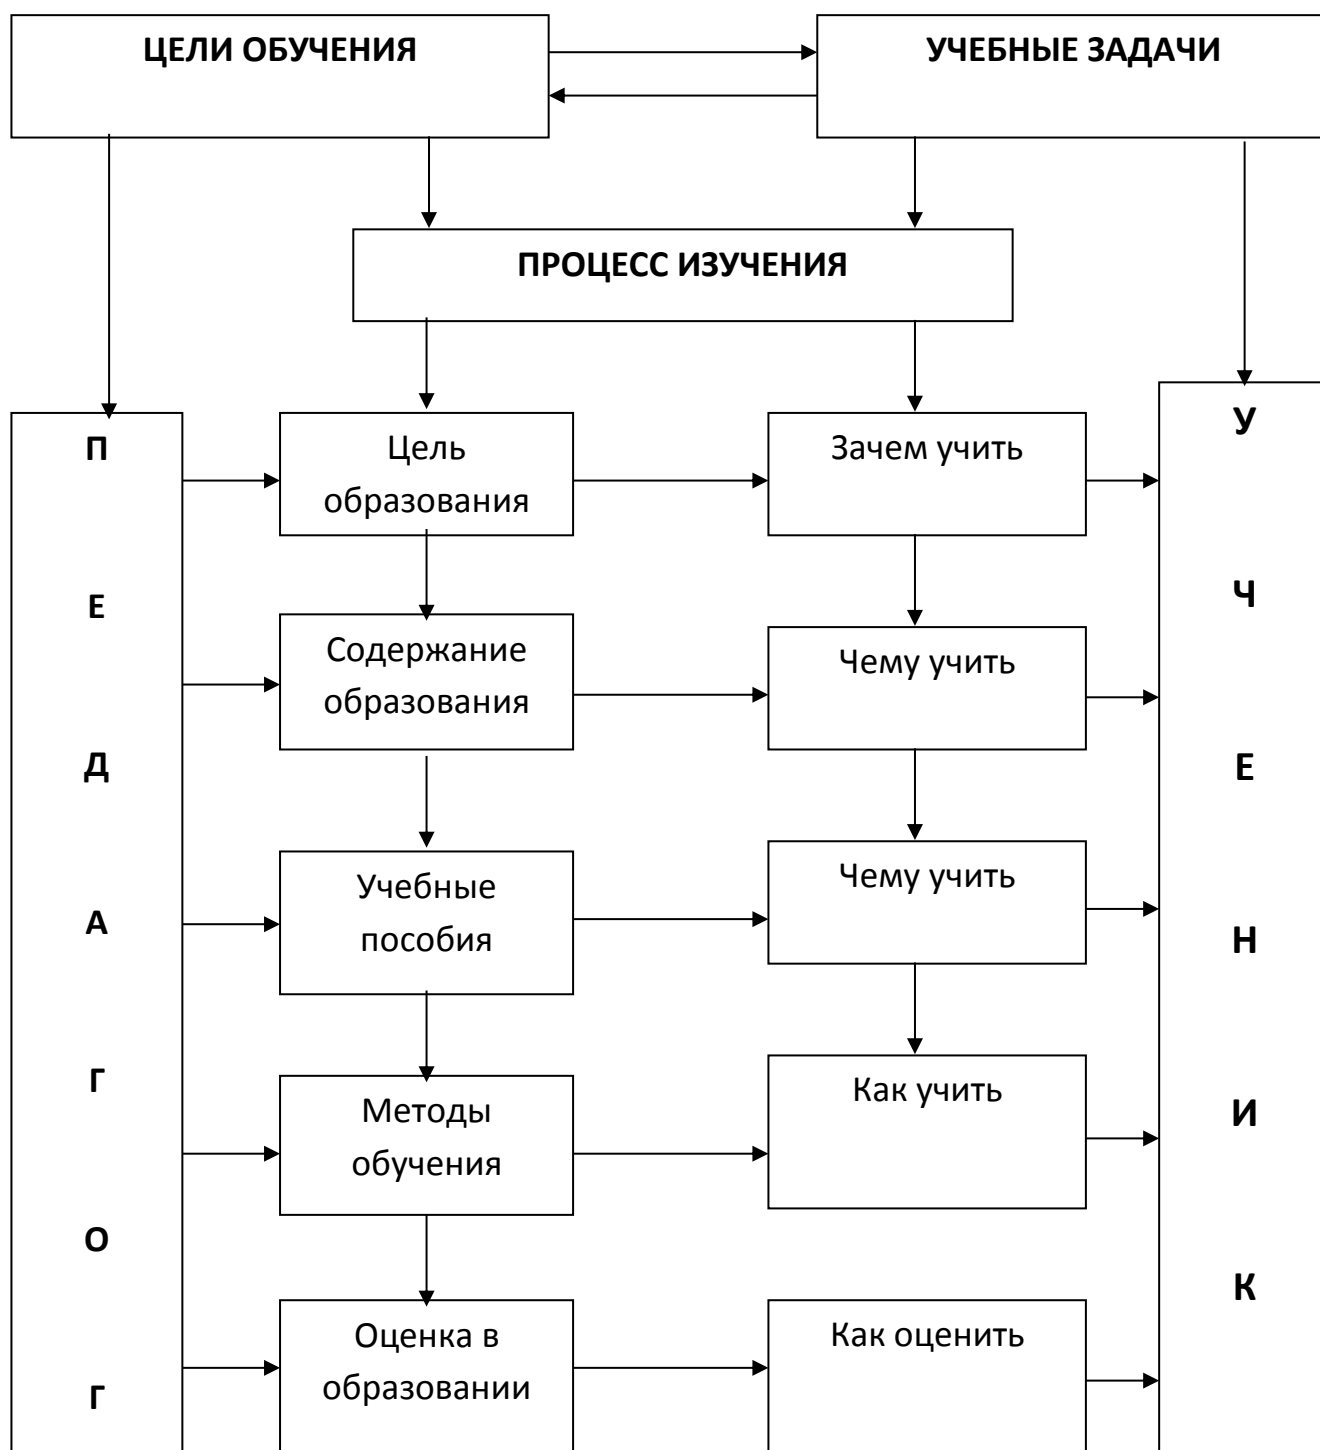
ЦЕЛИ ОБУЧЕНИЯ

УЧЕБНЫЕ ЗАДАЧИ

ПРОЦЕСС ИЗУЧЕНИЯ

П
Е
Д
А
Г
О
Г

Цель образования

Зачем учить

Содержание образования

Чему учить

Учебные пособия

Чему учить

Методы обучения

Как учить

Оценка в образовании

Как оценить

У
Ч
Е
Н
И
К